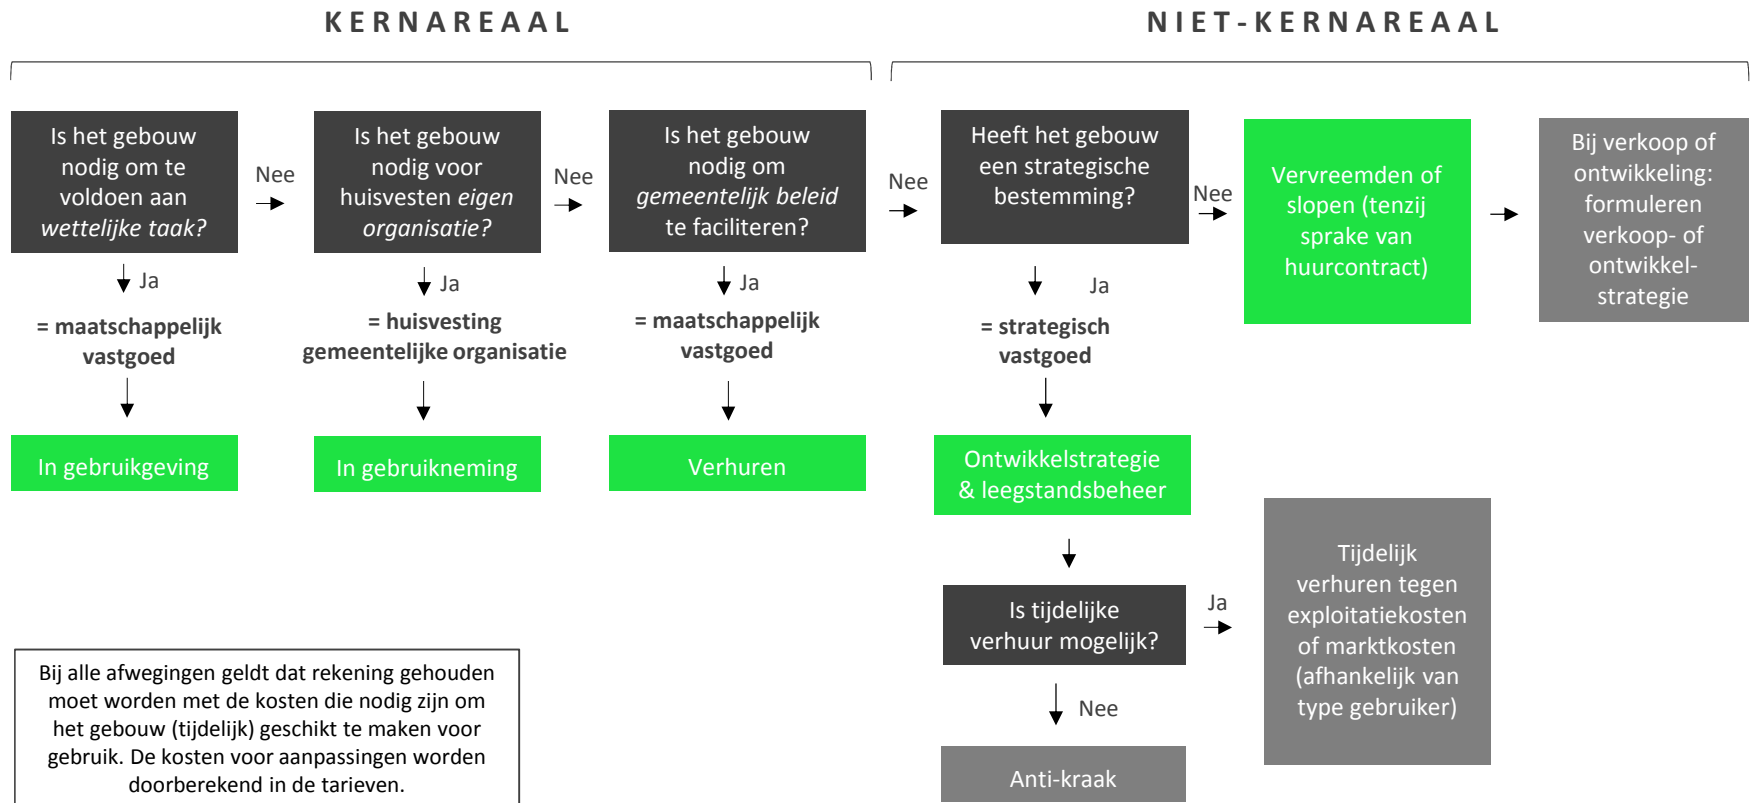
KERNAREAAL

NIET-KERNAREAAL

Is het gebouw nodig om te voldoen aan *wettelijke taak?*

Nee

Is het gebouw nodig voor huisvesten *eigen organisatie?*

Nee

Is het gebouw nodig om *gemeentelijk beleid* te faciliteren?

Nee

Heeft het gebouw een strategische bestemming?

Nee

Vervreemden of slopen (tenzij sprake van huurcontract)

Bij verkoop of ontwikkeling: formuleren verkoop- of ontwikkelstrategie

Ja

= maatschappelijk vastgoed

In gebruikgeving

Ja

= huisvesting gemeentelijke organisatie

In gebruikneming

Ja

= maatschappelijk vastgoed

Verhuren

Ja

= strategisch vastgoed

Ontwikkelstrategie & leegstandsbeheer

Is tijdelijke verhuur mogelijk?

Ja

Tijdelijk verhuren tegen exploitatiekosten of marktkosten (afhankelijk van type gebruiker)

Nee

Anti-kraak

Bij alle afwegingen geldt dat rekening gehouden moet worden met de kosten die nodig zijn om het gebouw (tijdelijk) geschikt te maken voor gebruik. De kosten voor aanpassingen worden doorberekend in de tarieven.